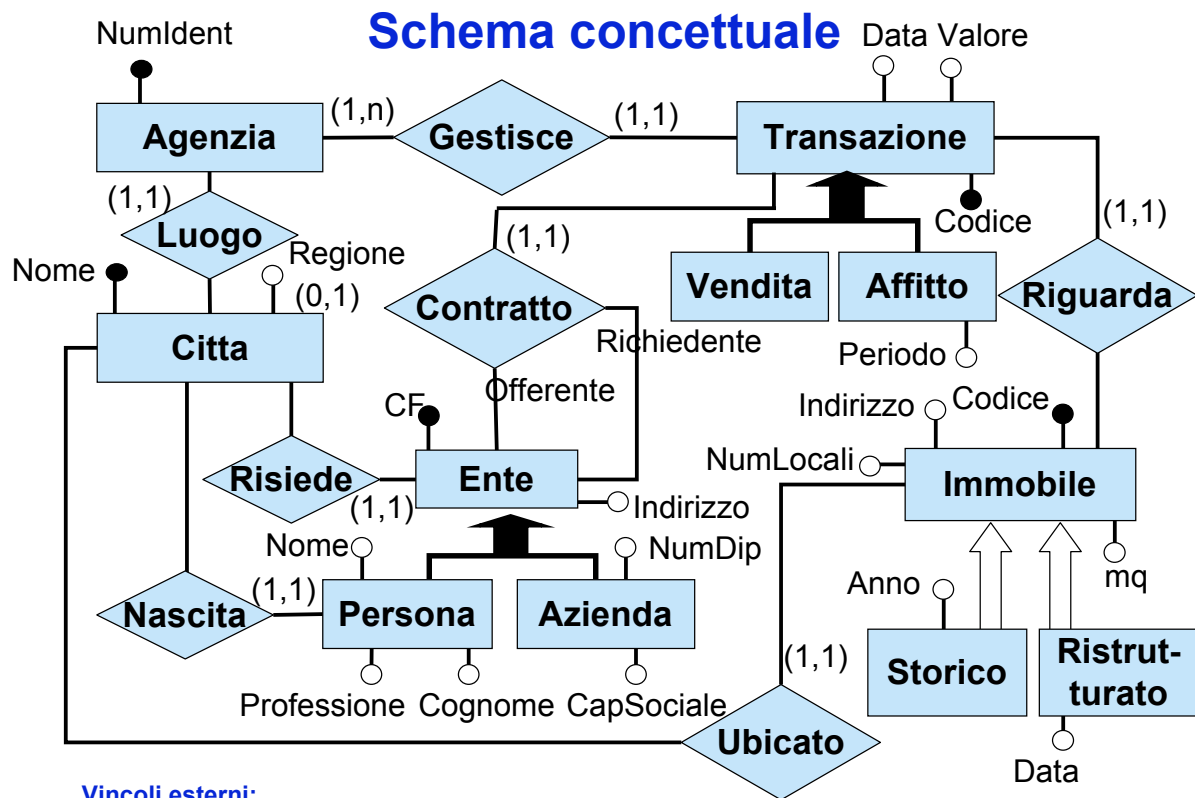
Schema concettuale

NumIdent
Agenzia
(1,n)
Gestisce
(1,1)
Transazione
Data Valore
Codice
(1,1)
Luogo
Nome
Regione
(0,1)
Citta
(1,1)
Contratto
Richiedente
Offerente
Vendita
Affitto
Periodo
Riguarda
(1,1)
CF
Risiede
Ente
(1,1)
Indirizzo
Indirizzo
Codice
NumLocali
Immobile
Nome
NumDip
Persona
Azienda
(1,1)
Nascita
Anno
mq
Storico
Ristrut-turato
(1,1)
Professione
Cognome
CapSociale
Ubicato
Data

Vincoli esterni: